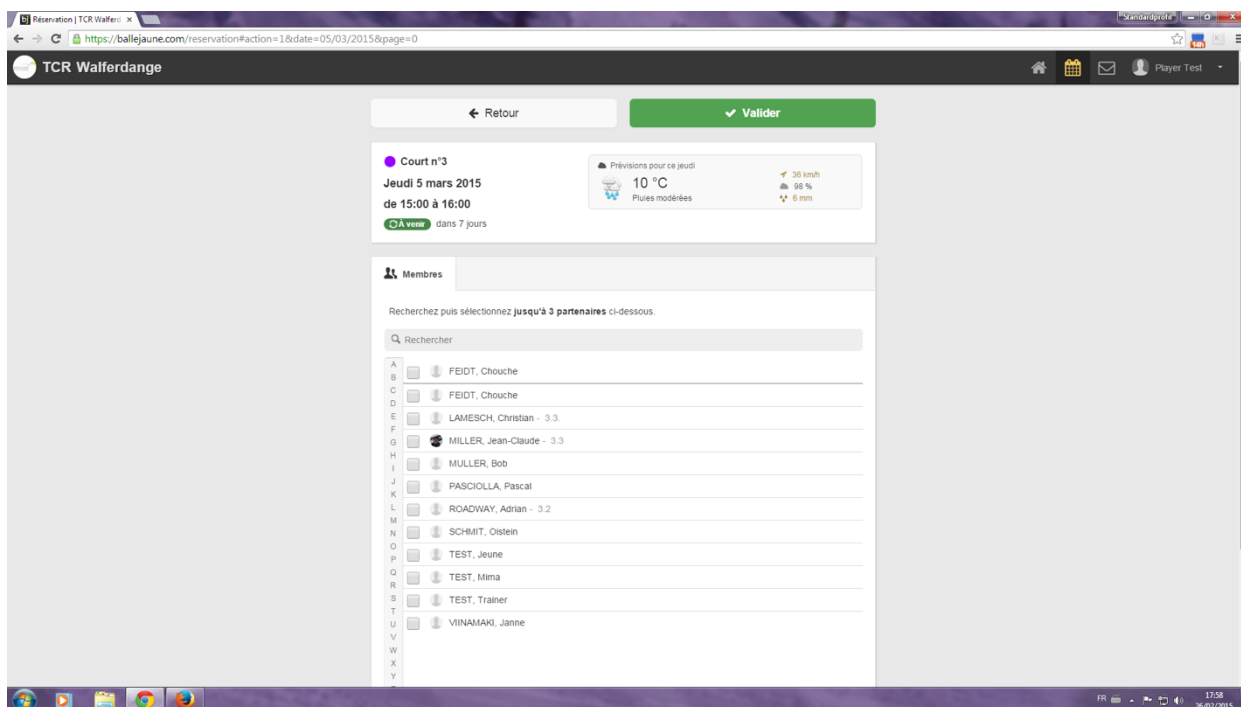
bj Réservation | TCR Walferd ×

Standardprofil

https://ballejaune.com/reservation#action=1&date=05/03/2015&page=0

TCR Walferdange

Player Test

Retour

Valider

Court n°3

Jeudi 5 mars 2015

de 15:00 à 16:00

À venir dans 7 jours

Prévisions pour ce jeudi

10 °C

Pluies modérées

36 km/h

98 %

6 mm

Membres

Recherchez puis sélectionnez **jusqu'à 3 partenaires** ci-dessous.

Rechercher

A B C D E F G H I J K L M N O P Q R S T U V W X Y

FEIDT, Chouche

FEIDT, Chouche

LAMESCH, Christian - 3.3.

MILLER, Jean-Claude - 3.3

MULLER, Bob

PASCIOLLA, Pascal

ROADWAY, Adrian - 3.2

SCHMIT, Oistein

TEST, Jeune

TEST, Mima

TEST, Trainer

VIINAMAKI, Janne

FR

17:58
26/02/2015